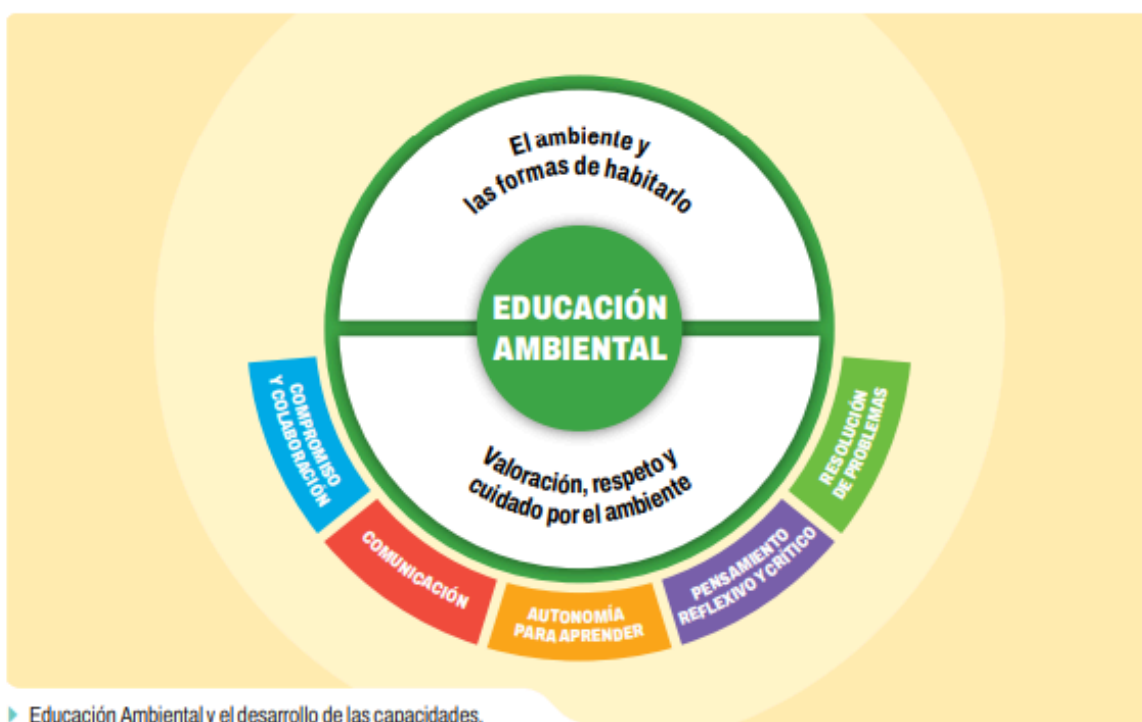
El ambiente y las formas de habitarlo

EDUCACIÓN AMBIENTAL

Valoración, respeto y cuidado por el ambiente

COMPROMISO Y COLABORACIÓN

COMUNICACIÓN

AUTONOMÍA PARA APRENDER

PENSAMIENTO REFLEXIVO Y CRÍTICO

RESOLUCIÓN DE PROBLEMAS

Educación Ambiental y el desarrollo de las capacidades.